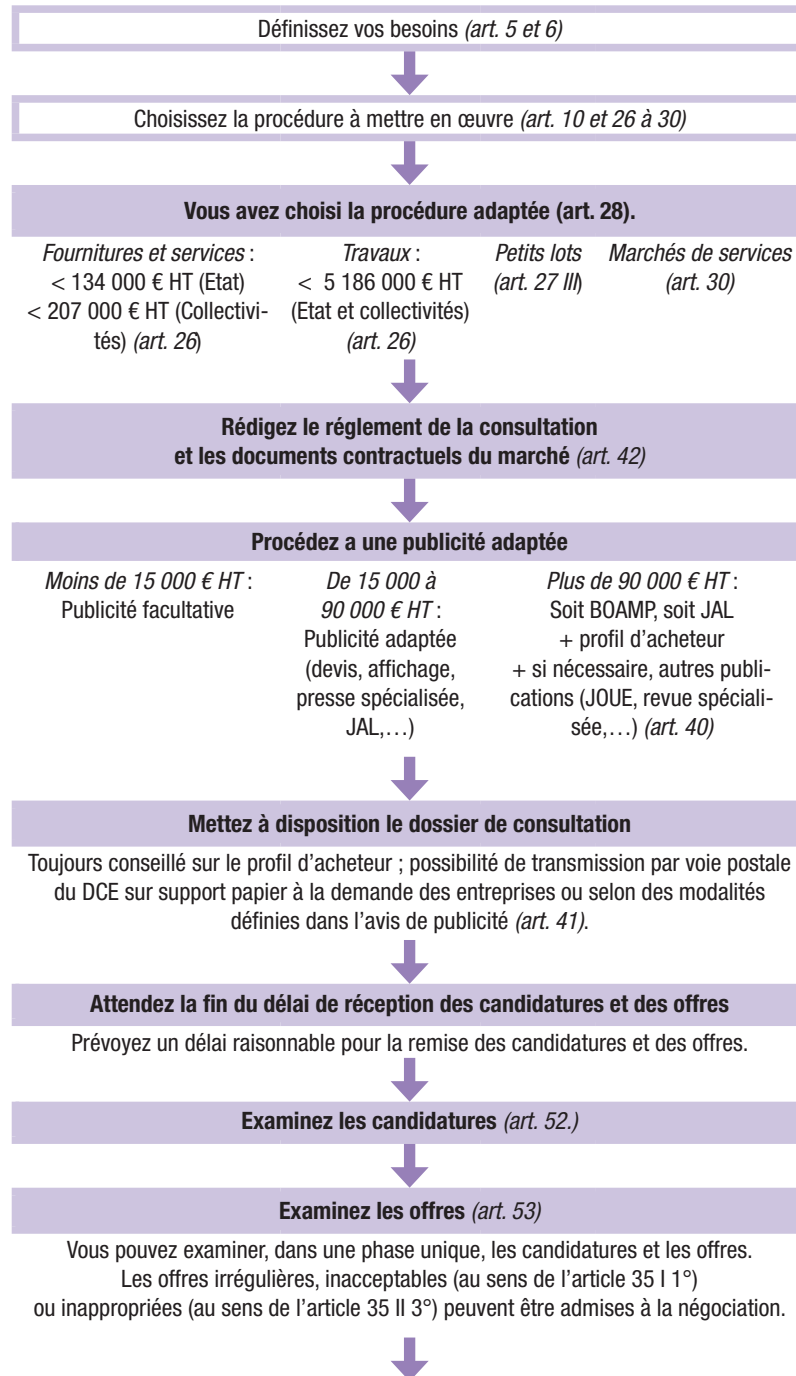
Définissez vos besoins *(art. 5 et 6)*

Choisissez la procédure à mettre en œuvre *(art. 10 et 26 à 30)*

**Vous avez choisi la procédure adaptée (art. 28).**

*Fournitures et services* : < 134 000 € HT (Etat) < 207 000 € HT (Collectivités) *(art. 26)*

*Travaux* : < 5 186 000 € HT (Etat et collectivités) *(art. 26)*

*Petits lots (art. 27 III)*

*Marchés de services (art. 30)*

**Rédigez le réglement de la consultation et les documents contractuels du marché** *(art. 42)*

**Procédez a une publicité adaptée**

*Moins de 15 000 € HT* : Publicité facultative

*De 15 000 à 90 000 € HT* : Publicité adaptée (devis, affichage, presse spécialisée, JAL,…)

*Plus de 90 000 € HT* : Soit BOAMP, soit JAL + profil d'acheteur + si nécessaire, autres publications (JOUE, revue spécialisée,…) *(art. 40)*

**Mettez à disposition le dossier de consultation**

Toujours conseillé sur le profil d'acheteur ; possibilité de transmission par voie postale du DCE sur support papier à la demande des entreprises ou selon des modalités définies dans l'avis de publicité *(art. 41)*.

**Attendez la fin du délai de réception des candidatures et des offres**

Prévoyez un délai raisonnable pour la remise des candidatures et des offres.

**Examinez les candidatures** *(art. 52.)*

**Examinez les offres** *(art. 53)*

Vous pouvez examiner, dans une phase unique, les candidatures et les offres. Les offres irrégulières, inacceptables (au sens de l'article 35 I 1°) ou inappropriées (au sens de l'article 35 II 3°) peuvent être admises à la négociation.